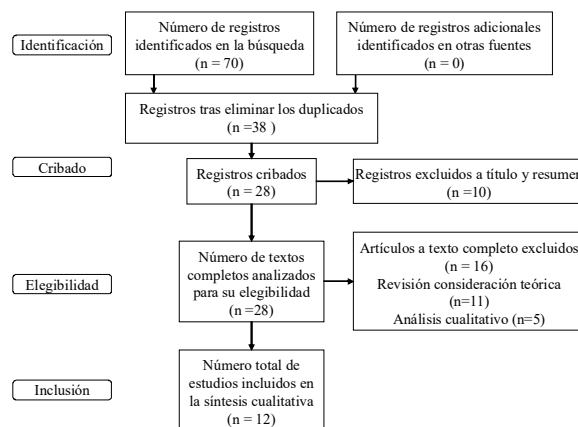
Identificación

Número de registros identificados en la búsqueda (n = 70)

Número de registros adicionales identificados en otras fuentes (n = 0)

Registros tras eliminar los duplicados (n =38 )

Cribado

Registros cribados (n = 28)

Registros excluidos a título y resumen (n =10)

Elegibilidad

Número de textos completos analizados para su elegibilidad (n =28)

Artículos a texto completo excluidos (n = 16)
Revisión consideración teórica (n=11)
Análisis cualitativo (n=5)

Inclusión

Número total de estudios incluidos en la síntesis cualitativa (n = 12)